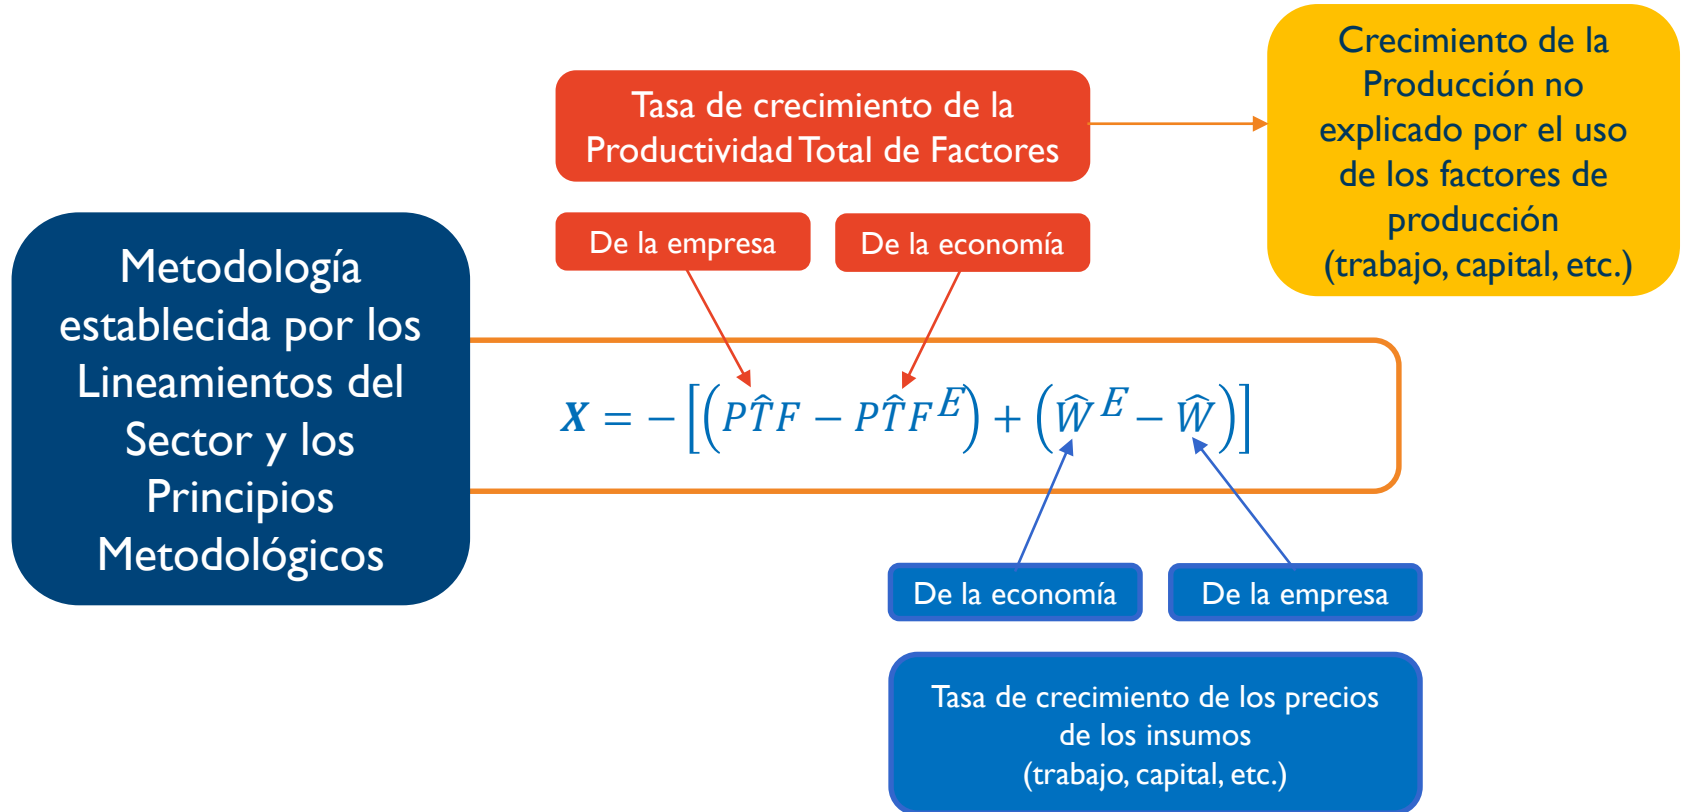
Tasa de crecimiento de la Productividad Total de Factores

Crecimiento de la Producción no explicado por el uso de los factores de producción (trabajo, capital, etc.)

De la empresa

De la economía

Metodología establecida por los Lineamientos del Sector y los Principios Metodológicos

$X = -\left[\left(P\hat{T}F - P\hat{T}F^{E}\right) + \left(\widehat{W}^{E} - \widehat{W}\right)\right]$

De la economía

De la empresa

Tasa de crecimiento de los precios de los insumos (trabajo, capital, etc.)